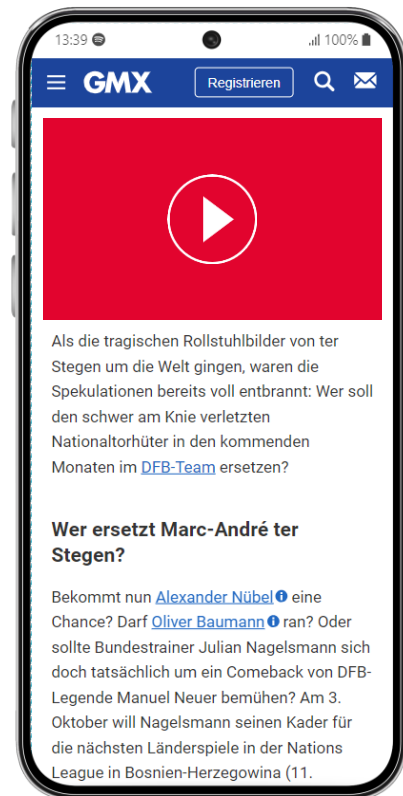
13:39 .ıll 100%

GMX Registrieren

Als die tragischen Rollstuhlbilder von ter Stegen um die Welt gingen, waren die Spekulationen bereits voll entbrannt: Wer soll den schwer am Knie verletzten Nationaltorhüter in den kommenden Monaten im DFB-Team ersetzen?

Wer ersetzt Marc-André ter Stegen?

Bekommt nun Alexander Nübel eine Chance? Darf Oliver Baumann ran? Oder sollte Bundestrainer Julian Nagelsmann sich doch tatsächlich um ein Comeback von DFB-Legende Manuel Neuer bemühen? Am 3. Oktober will Nagelsmann seinen Kader für die nächsten Länderspiele in der Nations League in Bosnien-Herzegowina (11.